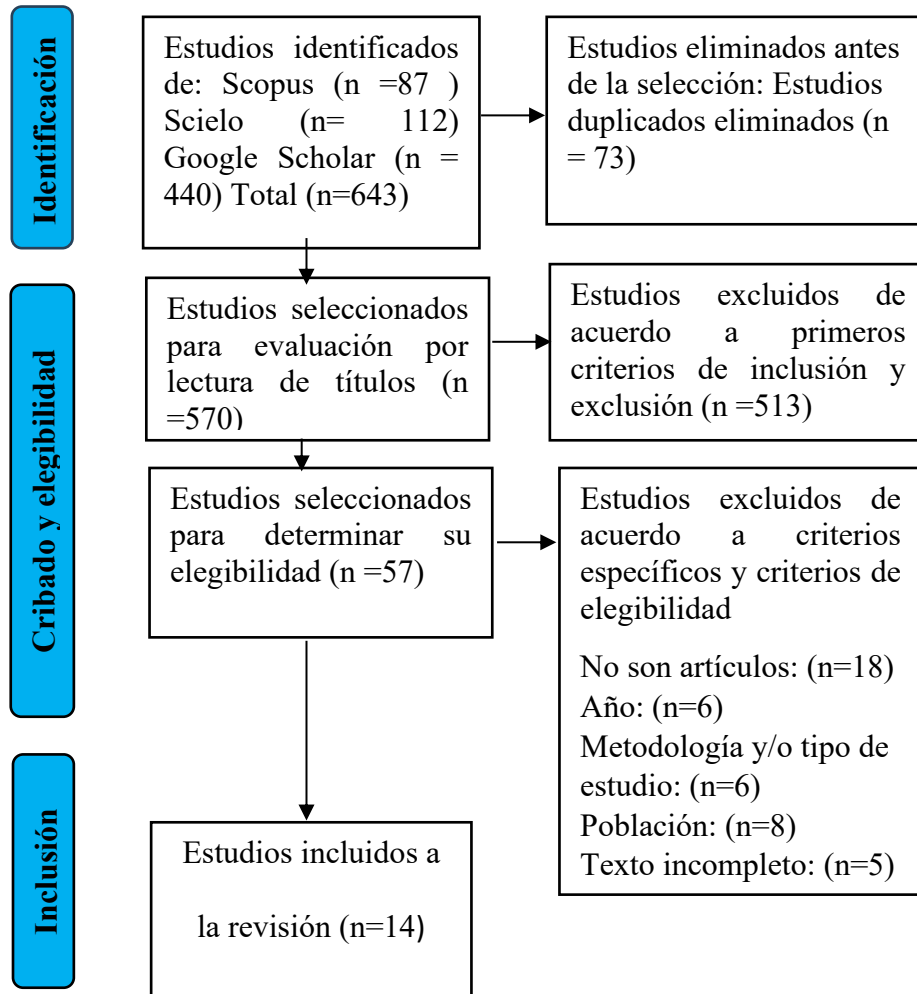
Identificación

Estudios identificados de: Scopus (n =87 ) Scielo (n= 112) Google Scholar (n = 440) Total (n=643)

Estudios eliminados antes de la selección: Estudios duplicados eliminados (n = 73)

Cribado y elegibilidad

Estudios seleccionados para evaluación por lectura de títulos (n =570)

Estudios excluidos de acuerdo a primeros criterios de inclusión y exclusión (n =513)

Estudios seleccionados para determinar su elegibilidad (n =57)

Estudios excluidos de acuerdo a criterios específicos y criterios de elegibilidad

No son artículos: (n=18)
Año: (n=6)
Metodología y/o tipo de estudio: (n=6)
Población: (n=8)
Texto incompleto: (n=5)

Inclusión

Estudios incluidos a

la revisión (n=14)